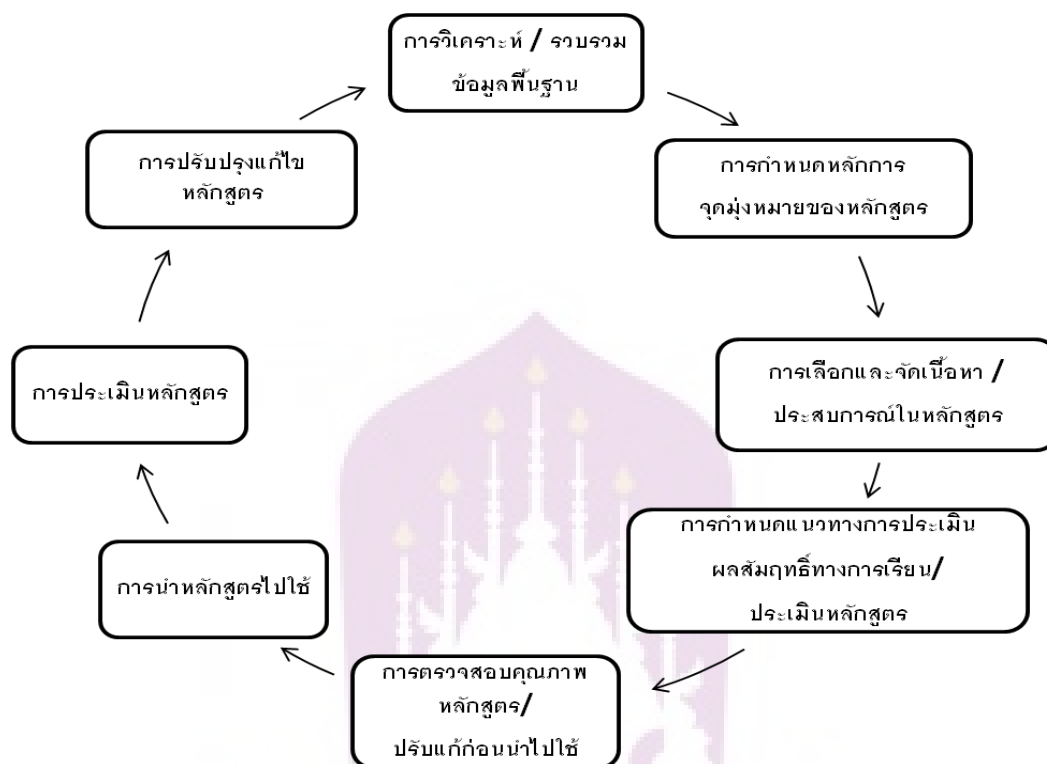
การวิเคราะห์ / รวบรวม ข้อมูลพื้นฐาน

การกำหนดหลักการ จุดมุ่งหมายของหลักสูตร

การเลือกและจัดเนื้อหา / ประสบการณ์ในหลักสูตร

การกำหนดแนวทางการประเมิน ผลสัมฤทธิ์ทางการเรียน/ ประเมินหลักสูตร

การตรวจสอบคุณภาพ หลักสูตร/ ปรับแก้ก่อนนำไปใช้

การนำหลักสูตรไปใช้

การประเมินหลักสูตร

การปรับปรุงแก้ไข หลักสูตร